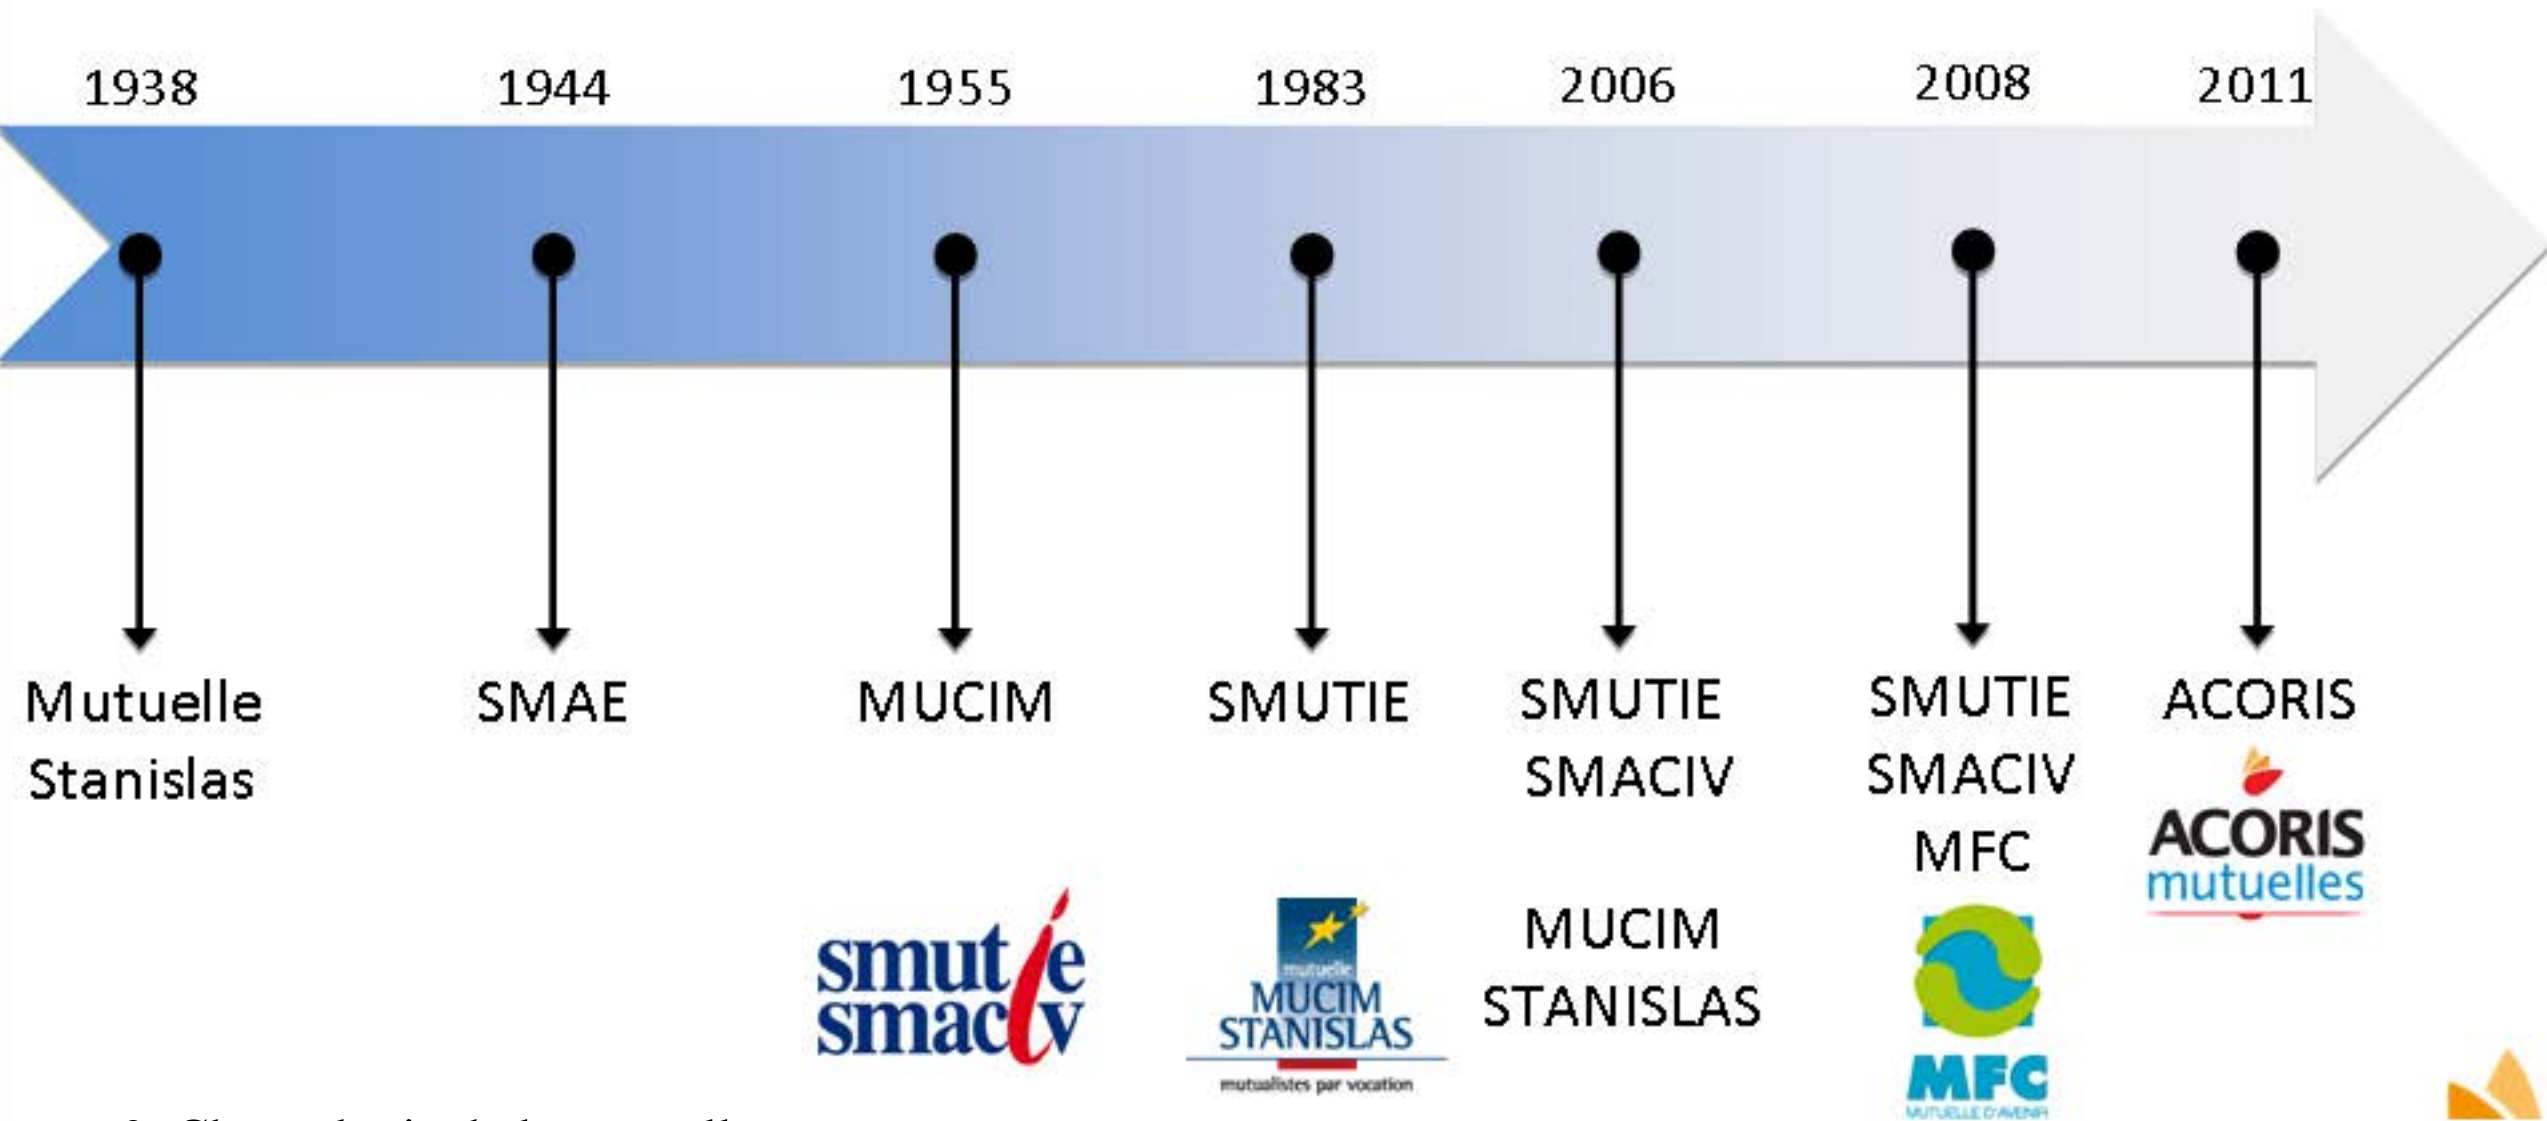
1938 1944 1955 1983 2006 2008 2011

Mutuelle Stanislas

SMAE

MUCIM

SMUTIE

SMUTIE SMACIV

MUCIM STANISLAS

SMUTIE SMACIV MFC

ACORIS

smutie smaciv

mutuelle MUCIM STANISLAS mutualistes par vocation

MFC MUTUELLE D'AVENIR

ACORIS mutuelles

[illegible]